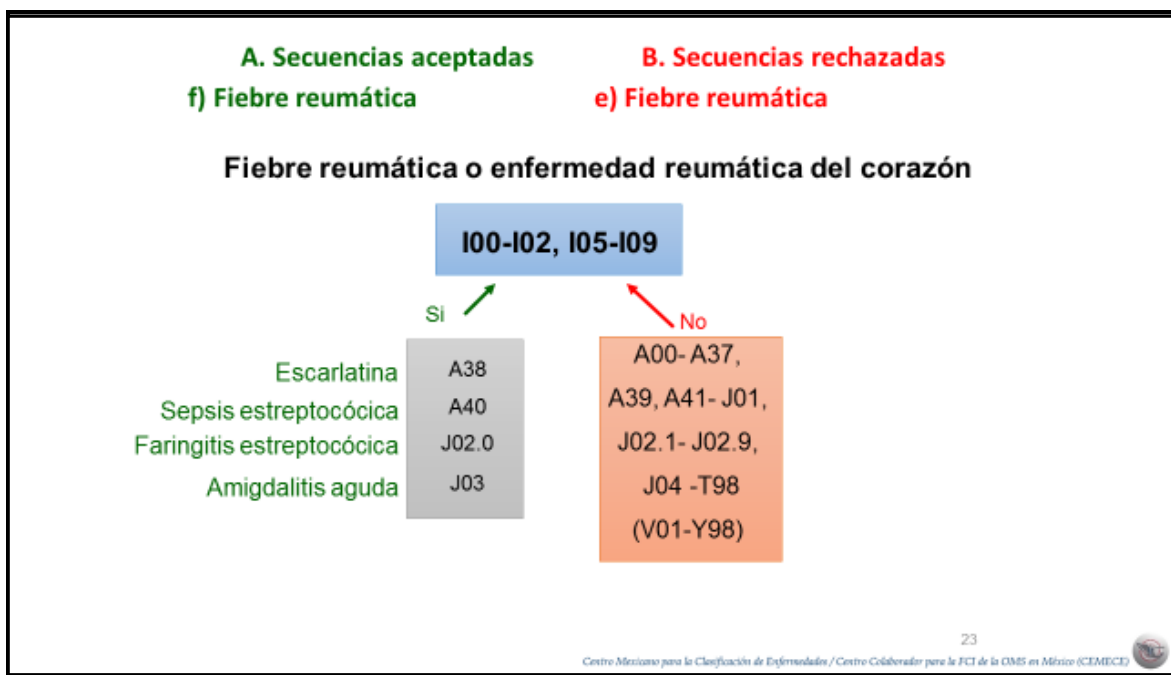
A. Secuencias aceptadas

f) Fiebre reumática

B. Secuencias rechazadas

e) Fiebre reumática

Fiebre reumática o enfermedad reumática del corazón

I00-I02, I05-I09

Si

No

Escarlatina A38
Sepsis estreptocócica A40
Faringitis estreptocócica J02.0
Amigdalitis aguda J03

A00- A37, A39, A41- J01, J02.1- J02.9, J04 -T98 (V01-Y98)

23

Centro Mexicano para la Clasificación de Enfermedades / Centro Colaborador para la FCI de la OMS en México (CEMECE)